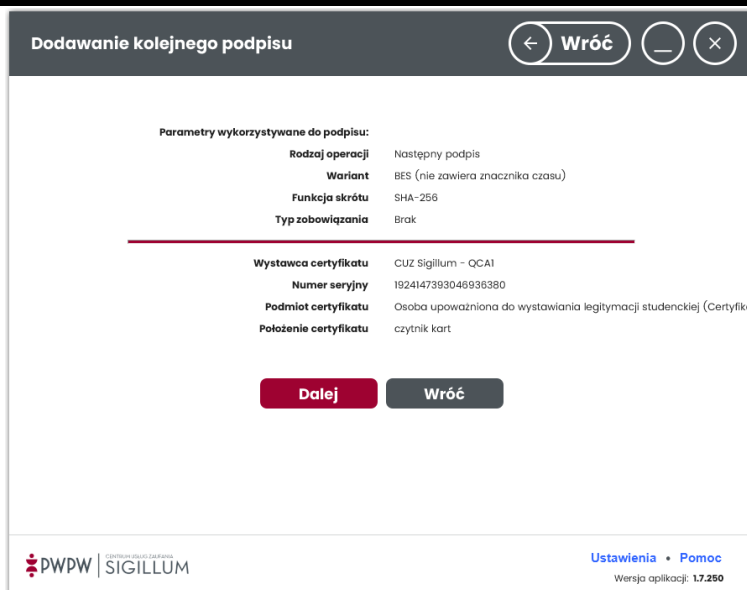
Dodawanie kolejnego podpisu

Wróć

Parametry wykorzystywane do podpisu:

Rodzaj operacji Następny podpis
Wariant BES (nie zawiera znacznika czasu)
Funkcja skrótu SHA-256
Typ zobowiązania Brak

Wystawca certyfikatu CUZ Sigillum - QCA1
Numer seryjny 1924147393046936380
Podmiot certyfikatu Osoba upoważniona do wystawiania legitymacji studenckiej (Certyfik
Położenie certyfikatu czytnik kart

Dalej Wróć

PWPW | CENTRUM ZNAKU ZAUFANIA SIGILLUM

Ustawienia • Pomoc
Wersja aplikacji: 1.7.250